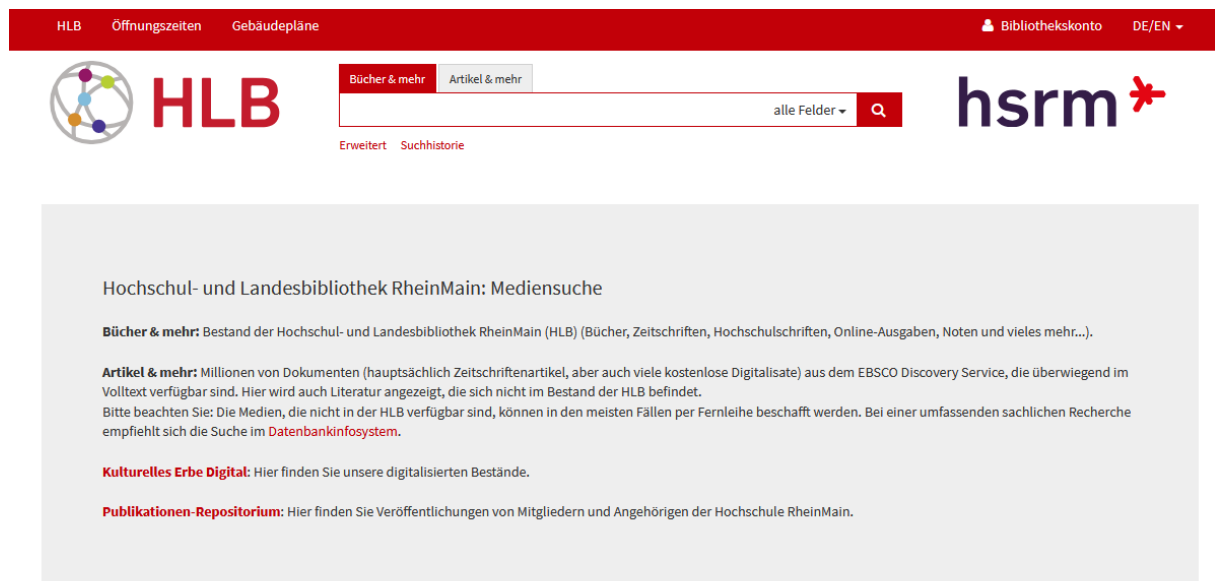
HLB Öffnungszeiten Gebäudepläne

Bibliothekskonto DE/EN

HLB

Bücher & mehr Artikel & mehr

alle Felder

Erweitert Suchhistorie

hsrm

Hochschul- und Landesbibliothek RheinMain: Mediensuche

**Bücher & mehr:** Bestand der Hochschul- und Landesbibliothek RheinMain (HLB) (Bücher, Zeitschriften, Hochschulschriften, Online-Ausgaben, Noten und vieles mehr...).

**Artikel & mehr:** Millionen von Dokumenten (hauptsächlich Zeitschriftenartikel, aber auch viele kostenlose Digitalisate) aus dem EBSCO Discovery Service, die überwiegend im Volltext verfügbar sind. Hier wird auch Literatur angezeigt, die sich nicht im Bestand der HLB befindet.
Bitte beachten Sie: Die Medien, die nicht in der HLB verfügbar sind, können in den meisten Fällen per Fernleihe beschafft werden. Bei einer umfassenden sachlichen Recherche empfiehlt sich die Suche im Datenbankinfosystem.

**Kulturelles Erbe Digital**: Hier finden Sie unsere digitalisierten Bestände.

**Publikationen-Repositorium**: Hier finden Sie Veröffentlichungen von Mitgliedern und Angehörigen der Hochschule RheinMain.